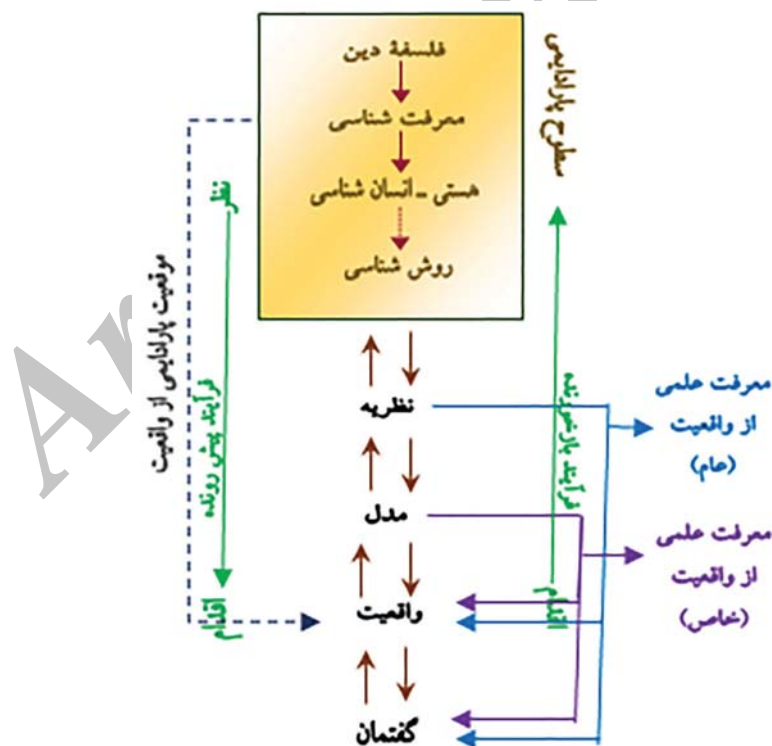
فلسفهٔ دین
معرفت شناسی
هستی ـ انسان شناسی
روش شناسی

سطوح پارادایمی

موقعیت پارادایمی از واقعیت

نظر
فرآیند پیش رونده
اقدام

نظریه
مدل
واقعیت
گفتمان

اقدام
فرآیند بازگشت به

معرفت علمی از واقعیت (عام)

معرفت علمی از واقعیت (خاص)